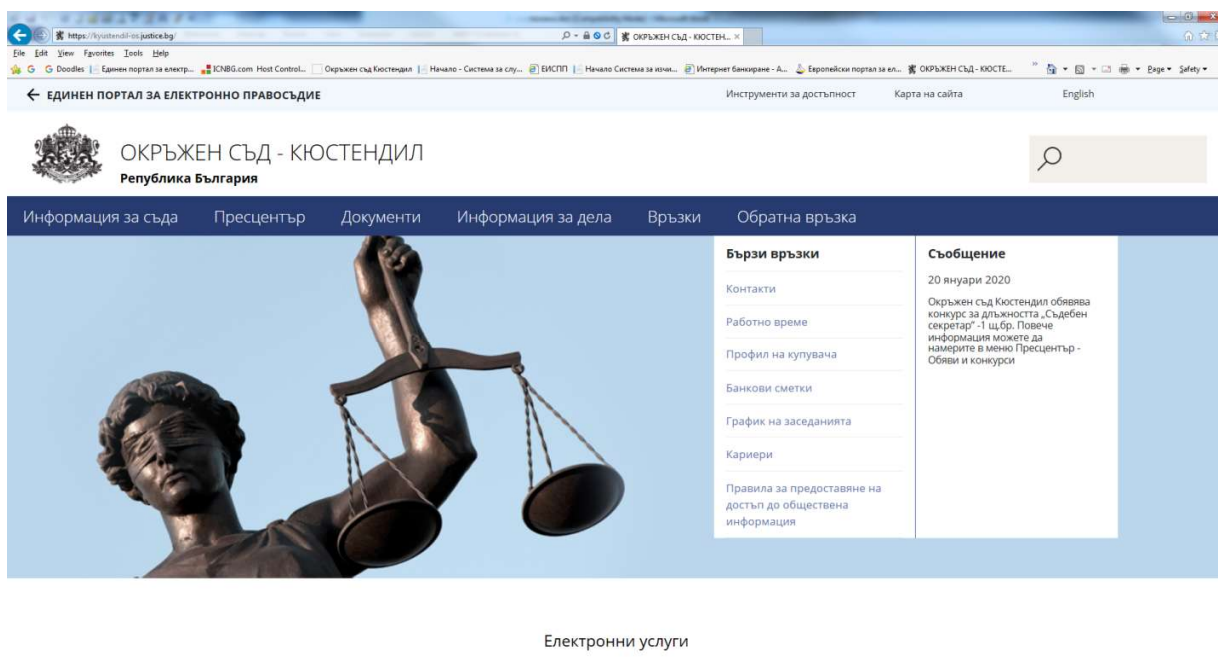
https://kyustendil-os.justice.bg/ ОКРЪЖЕН СЪД - КЮСТЕН... ×

File Edit View Favorites Tools Help

Doodles | Единен портал за електр... ICNBG.com Host Control... Окръжен съд Кюстендил | Начало - Система за слу... ЕИСПП | Начало Система за изчи... Интернет банкиране - А... Европейски портал за ел... ОКРЪЖЕН СЪД - КЮСТЕ... Page ▾ Safety ▾

← ЕДИНЕН ПОРТАЛ ЗА ЕЛЕКТРОННО ПРАВОСЪДИЕ

Инструменти за достъпност Карта на сайта English

ОКРЪЖЕН СЪД - КЮСТЕНДИЛ
Република България

Информация за съда Пресцентър Документи Информация за дела Връзки Обратна връзка

Бързи връзки

Контакти

Работно време

Профил на купувача

Банкови сметки

График на заседанията

Кариери

Правила за предоставяне на достъп до обществена информация

Съобщение

20 януари 2020

Окръжен съд Кюстендил обявява конкурс за длъжността „Съдебен секретар" -1 щ.бр. Повече информация можете да намерите в меню Пресцентър - Обяви и конкурси

Електронни услуги